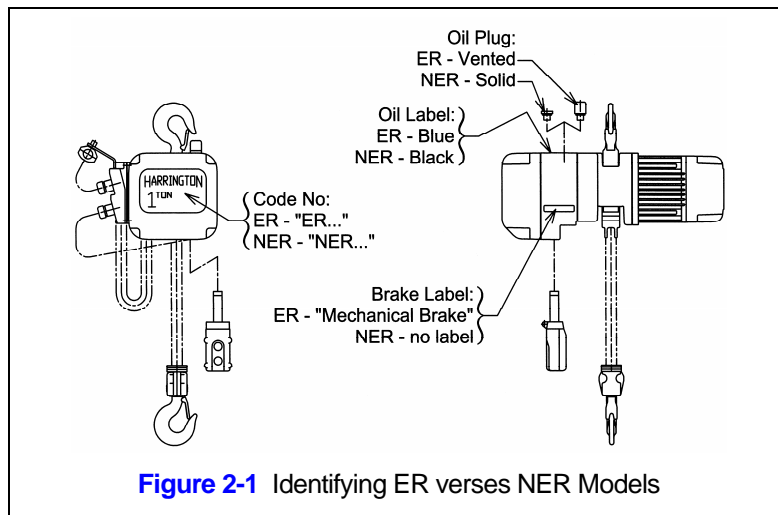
HARRINGTON
1 TON

Code No:
ER - "ER..."
NER - "NER..."

Oil Plug:
ER - Vented
NER - Solid

Oil Label:
ER - Blue
NER - Black

Brake Label:
ER - "Mechanical Brake"
NER - no label

Figure 2-1 Identifying ER verses NER Models